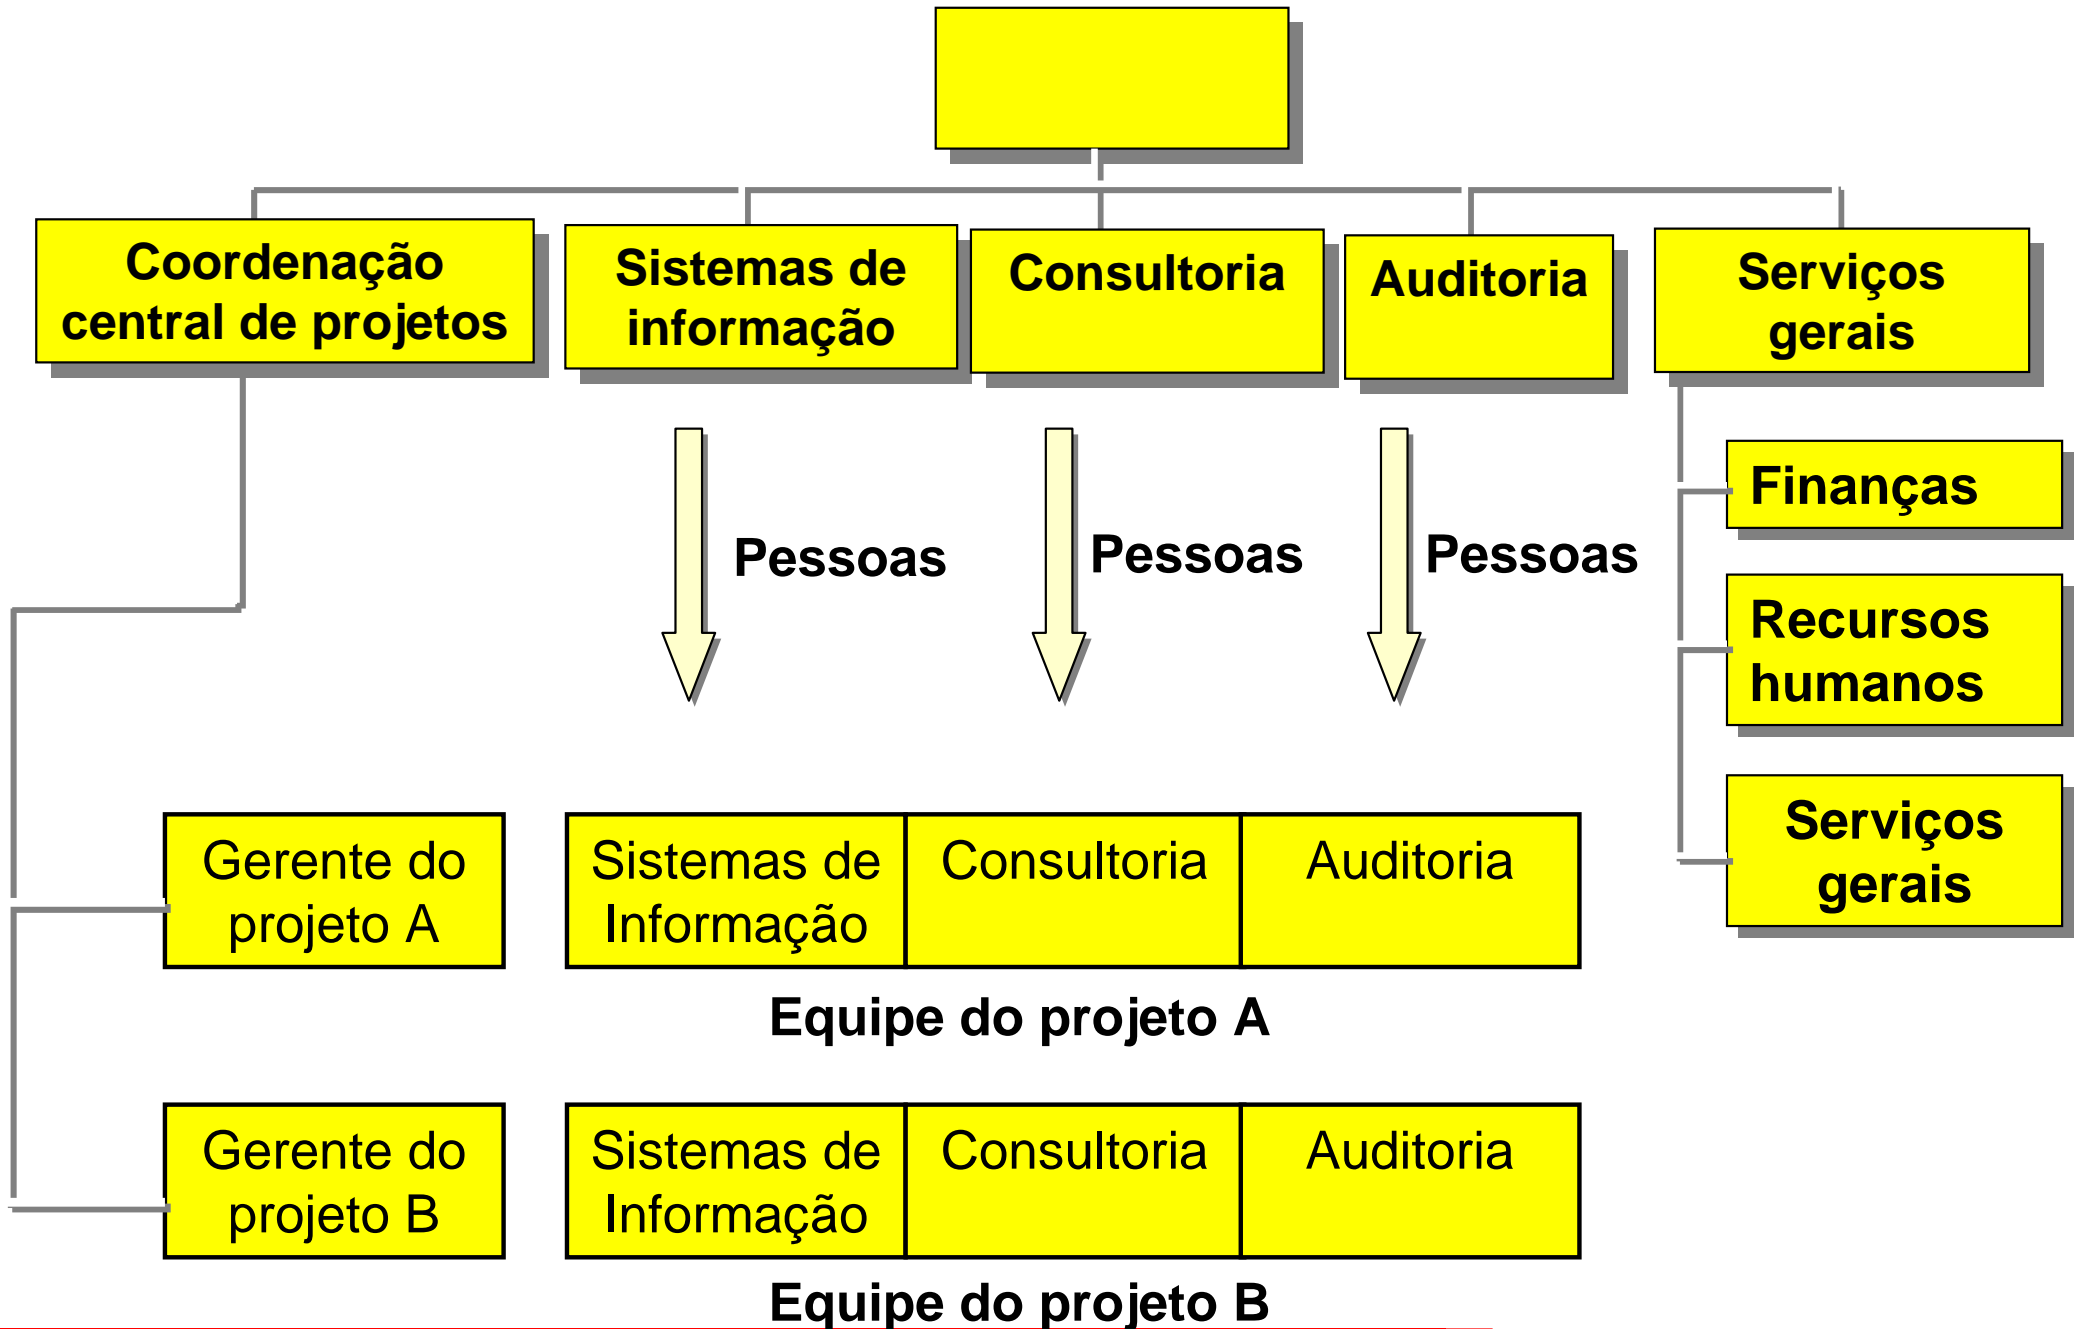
Coordenação central de projetos

Sistemas de informação

Consultoria

Auditoria

Serviços gerais

Finanças

Recursos humanos

Serviços gerais

Pessoas

Pessoas

Pessoas

Gerente do projeto A

| Sistemas de Informação | Consultoria | Auditoria |
|---|---|---|

Equipe do projeto A

Gerente do projeto B

| Sistemas de Informação | Consultoria | Auditoria |
|---|---|---|

Equipe do projeto B